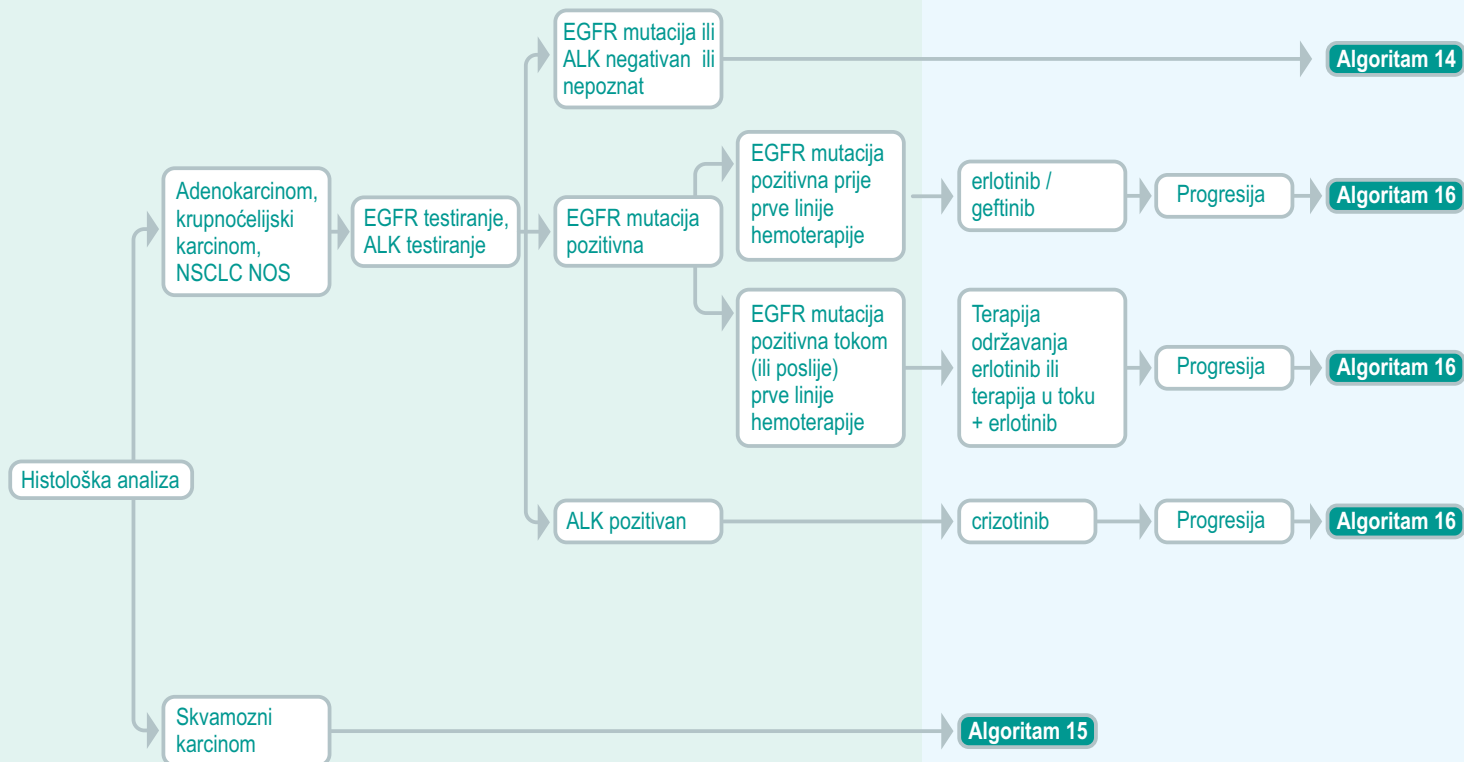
Histološka analiza

Adenokarcinom, krupnoćelijski karcinom, NSCLC NOS

EGFR testiranje, ALK testiranje

EGFR mutacija ili ALK negativan ili nepoznat

Algoritam 14

EGFR mutacija pozitivna

EGFR mutacija pozitivna prije prve linije hemoterapije

erlotinib / geftinib

Progresija

Algoritam 16

EGFR mutacija pozitivna tokom (ili poslije) prve linije hemoterapije

Terapija održavanja erlotinib ili terapija u toku + erlotinib

Progresija

Algoritam 16

ALK pozitivan

crizotinib

Progresija

Algoritam 16

Skvamozni karcinom

Algoritam 15